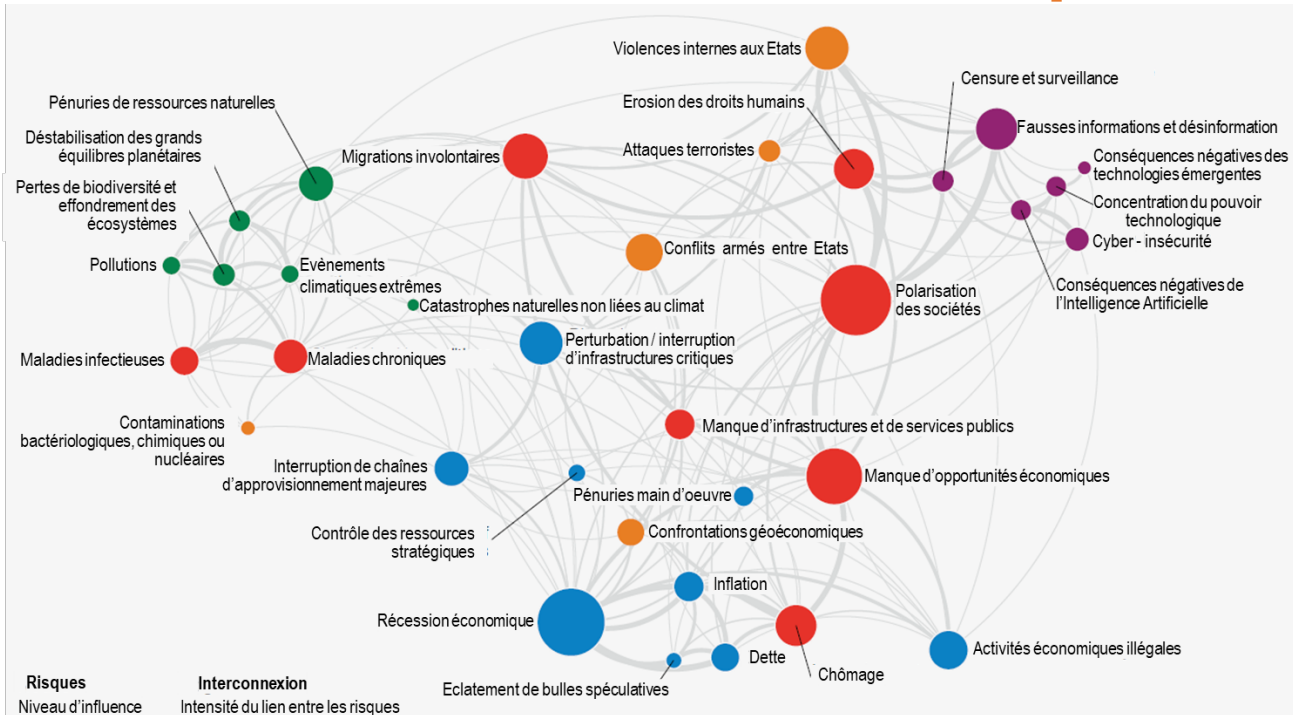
Violences internes aux Etats

Censure et surveillance

Pénuries de ressources naturelles

Erosion des droits humains

Fausses informations et désinformation

Déstabilisation des grands équilibres planétaires

Attaques terroristes

Migrations involontaires

Conséquences négatives des technologies émergentes

Pertes de biodiversité et effondrement des écosystèmes

Concentration du pouvoir technologique

Cyber - insécurité

Conflits armés entre Etats

Pollutions

Evènements climatiques extrêmes

Conséquences négatives de l'Intelligence Artificielle

Catastrophes naturelles non liées au climat

Polarisation des sociétés

Perturbation / interruption d'infrastructures critiques

Maladies infectieuses

Maladies chroniques

Contaminations bactériologiques, chimiques ou nucléaires

Manque d'infrastructures et de services publics

Interruption de chaînes d'approvisionnement majeures

Manque d'opportunités économiques

Pénuries main d'oeuvre

Contrôle des ressources stratégiques

Confrontations géoéconomiques

Inflation

Récession économique

Activités économiques illégales

Dette

Chômage

Eclatement de bulles spéculatives

Risques
Niveau d'influence

Interconnexion
Intensité du lien entre les risques